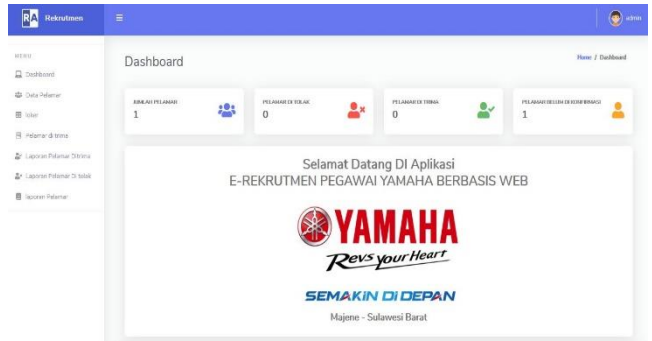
RA Rekrutmen

≡

admin

MENU

Dashboard

Data Pelamar

Tolak

Pelamar di-trima

Laporan Pelamar Ditrima

Laporan Pelamar Di tolak

laporan Pelamar

Dashboard

Home / Dashboard

JUMLAH PELAMAR
1

PELAMAR DI TOLAK
0

PELAMAR DI TRIMA
0

PELAMAR BELUM DI KONFIRMASI
1

Selamat Datang DI Aplikasi
E-REKRUTMEN PEGAWAI YAMAHA BERBASIS WEB

YAMAHA
Revs your Heart

SEMAKIN DI DEPAN

Majene - Sulawesi Barat